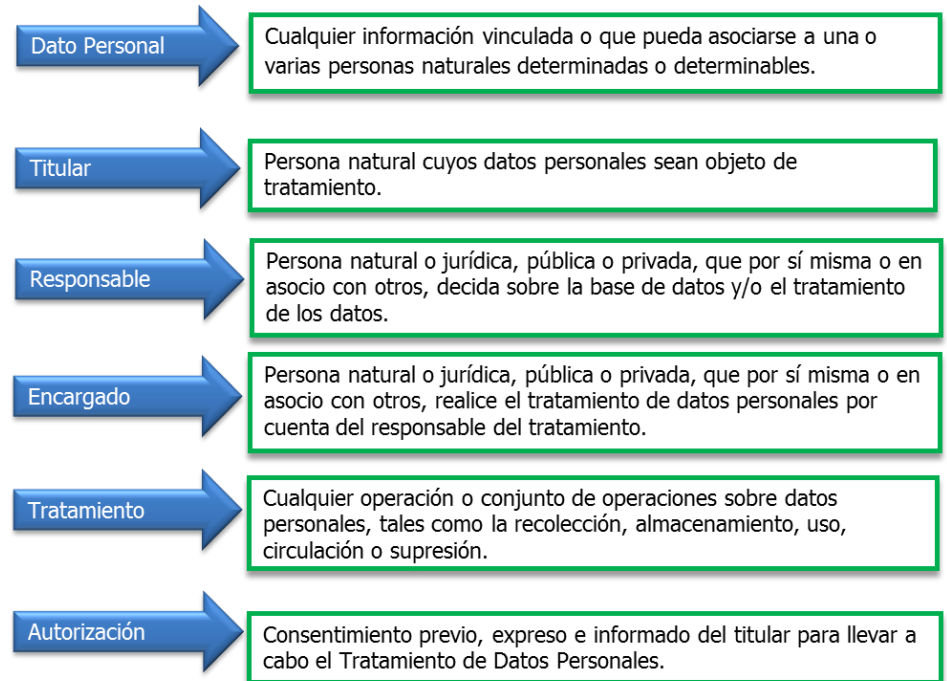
Dato Personal

Cualquier información vinculada o que pueda asociarse a una o varias personas naturales determinadas o determinables.

Titular

Persona natural cuyos datos personales sean objeto de tratamiento.

Responsable

Persona natural o jurídica, pública o privada, que por sí misma o en asocio con otros, decida sobre la base de datos y/o el tratamiento de los datos.

Encargado

Persona natural o jurídica, pública o privada, que por sí misma o en asocio con otros, realice el tratamiento de datos personales por cuenta del responsable del tratamiento.

Tratamiento

Cualquier operación o conjunto de operaciones sobre datos personales, tales como la recolección, almacenamiento, uso, circulación o supresión.

Autorización

Consentimiento previo, expreso e informado del titular para llevar a cabo el Tratamiento de Datos Personales.